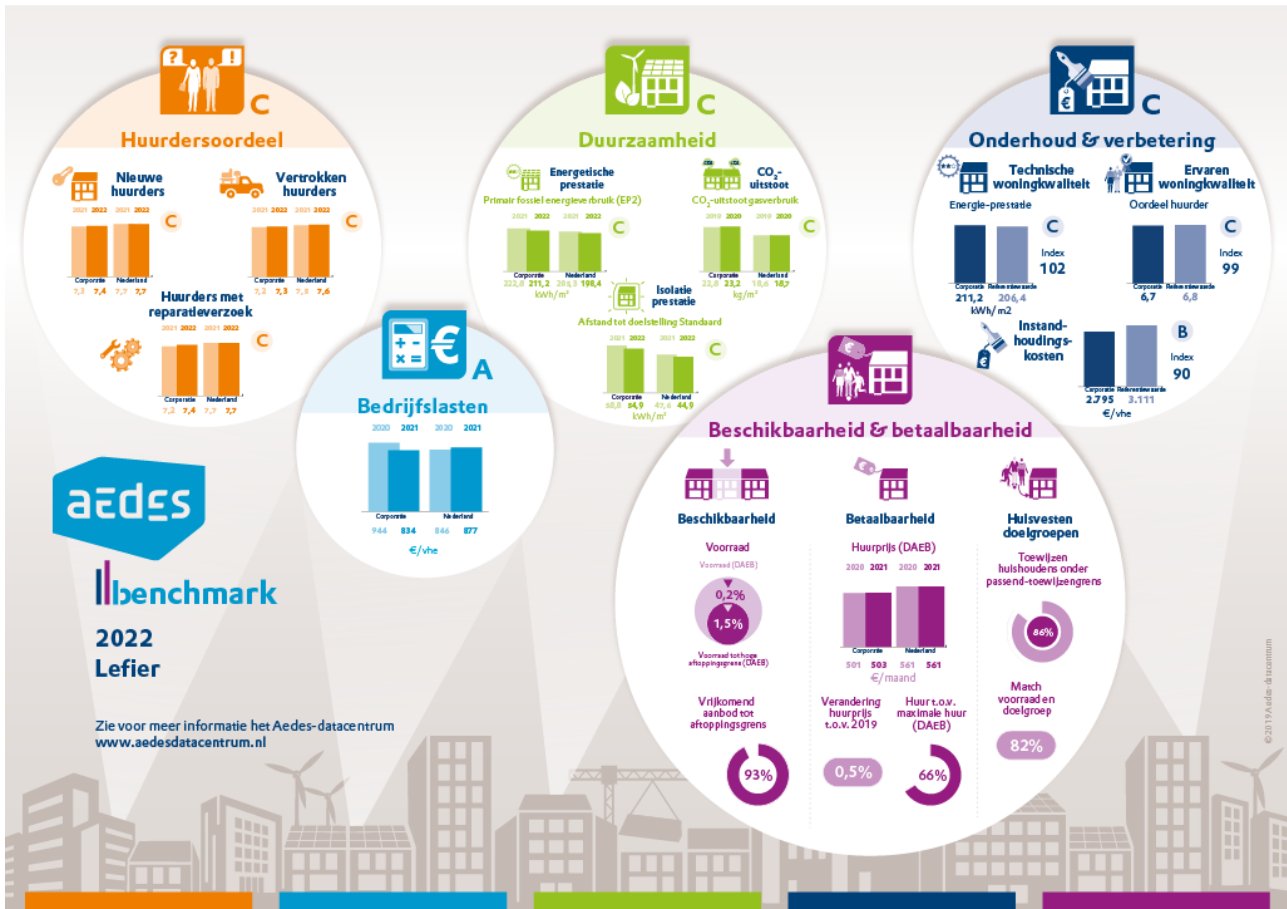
C

Huurdersoordeel

Nieuwe huurders

2021 2022 2021 2022

C

Corporatie Nederland

7,3 7,4 7,7 7,7

Vertrokken huurders

2021 2022 2021 2022

C

Corporatie Nederland

7,2 7,3 7,5 7,6

Huurders met reparatieverzoek

2021 2022 2021 2022

C

Corporatie Nederland

7,3 7,4 7,7 7,7

A

Bedrijfslasten

2020 2021 2020 2021

Corporatie Nederland

944 834 846 877

€/vhe

C

Duurzaamheid

Energetische prestatie

Primair fossiel energieverbruik (EP2)

2021 2022 2021 2022

C

Corporatie Nederland

222,8 211,2 201,3 198,4

kWh/m²

$CO_2$-uitstoot

$CO_2$-uitstoot gasverbruik

2019 2020 2019 2020

C

Corporatie Nederland

22,8 23,2 18,6 18,7

kg/m²

Isolatie prestatie

Afstand tot doelstelling Standaard

2021 2022 2021 2022

C

Corporatie Nederland

58,0 54,9 47,6 44,9

kWh/m²

C

Onderhoud & verbetering

Technische woningkwaliteit

Energie-prestatie

C

Index 102

Corporatie Referentiewaarde

211,2 206,4

kWh/ m2

Ervaren woningkwaliteit

Oordeel huurder

C

Index 99

Corporatie Referentiewaarde

6,7 6,8

Instandhoudingskosten

B

Index 90

Corporatie Referentiewaarde

2.795 3.111

€/vhe

Beschikbaarheid & betaalbaarheid

Beschikbaarheid

Voorraad

Voorraad (DAEB)

0,2%

1,5%

Voorraad tot hoge aftoppingsgrens (DAEB)

Vrijkomend aanbod tot aftoppingsgrens

93%

Betaalbaarheid

Huurprijs (DAEB)

2020 2021 2020 2021

Corporatie Nederland

501 503 561 561

€/maand

Verandering huurprijs t.o.v. 2019

0,5%

Huur t.o.v. maximale huur (DAEB)

66%

Huisvesten doelgroepen

Toewijzen huishoudens onder passend-toewijzengrens

86%

Match voorraad en doelgroep

82%

aedes

benchmark

2022
Lefier

Zie voor meer informatie het Aedes-datacentrum
www.aedesdatacentrum.nl

© 2019 Aedes-datacentrum